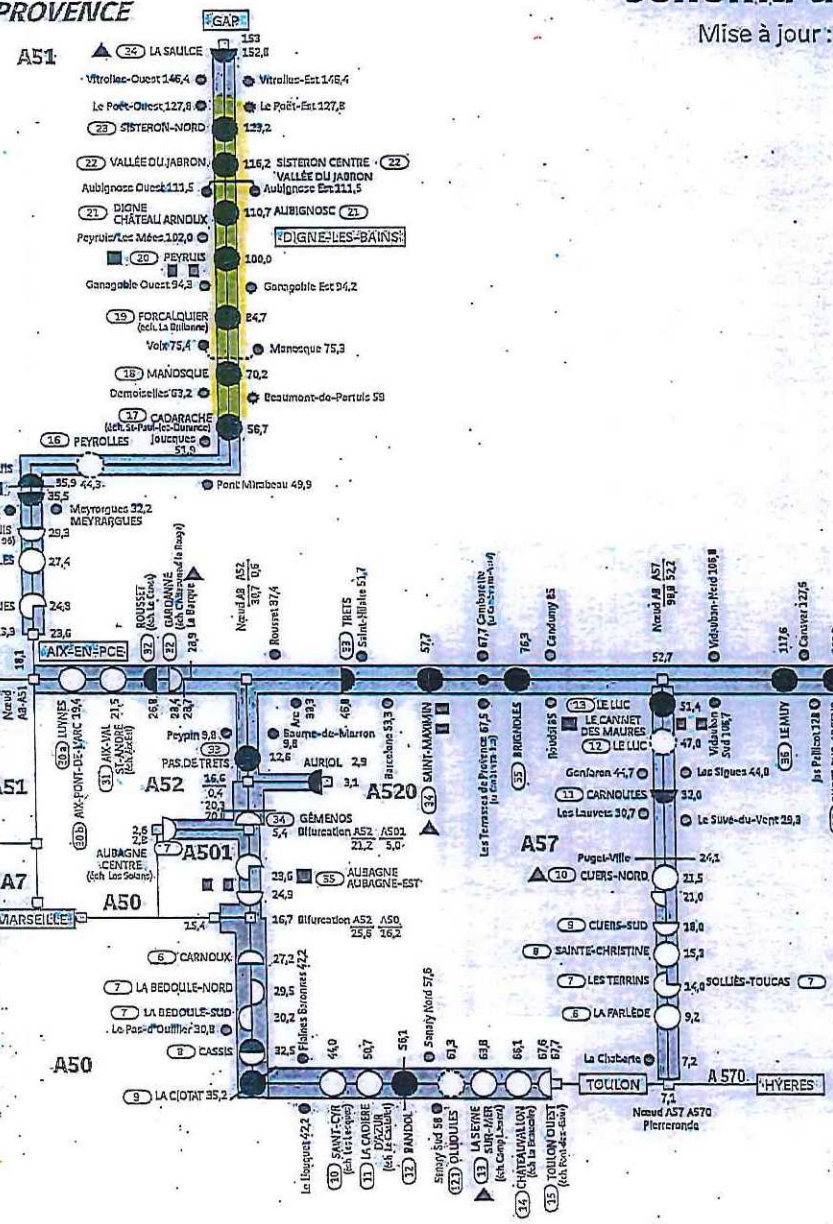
PROVENCE
Mise à jour :

GAP
A51
24 LA SAULCE 153 152,8
Vitrolles-Ouest 146,4
Vitrolles-Est 146,4
Le Poët-Ouest 127,8
Le Poët-Est 127,8
23 SISTERON-NORD 123,2
22 VALLÉE DU JABRON 116,2 SISTERON CENTRE VALLÉE DU JABRON 22
Aubignosc Ouest 111,5
Aubignosc Est 111,5
21 DIGNE CHÂTEAU ARNOUX 110,7 AUBIGNOSC 21
DIGNE-LES-BAINS
Peyruis/Les Mées 102,0
20 PEYRUIS 100,0
Ganagobie Ouest 94,3
Ganagobie Est 94,2
19 FORCALQUIER (éch. La Brillanne) 84,7
Volx 75,4
Manosque 75,3
18 MANOSQUE 70,2
Demoiselles 63,2
Beaumont-de-Pertuis 59
17 CADARACHE (éch. St-Paul-lez-Durance) 56,7
Jouques 51,9
16 PEYROLLES
35,9 44,3 35,5
Pont Mirabeau 49,9
Meyrargues 32,2
MEYRARGUES
29,3
27,4
24,9
23,6
18,1
AIX-EN-PCE
Nœud A8 A51
30a LUYNES
30b AIX-PONT-DE-L'ARC 19,4
31 AIX-VAL ST-ANDRÉ (éch. Krypton) 21,5
32 ROUSSET (éch. Le Canet) 26,8
32 GARDANNE (éch. Châteauneuf-le-Rouge) 28,4 28,9 La Barque 28,7
Nœud A8 A52 30,7 0,6
Rousset 37,4
33 TRETS
Saint-Hilaire 51,7
57,7
67,7 Cambarette
76,3
Candumy 85
Nœud A8 A57 98,8 52,7
Vidauban-Nord 108,8
117,6
Canavar 127,5
52,7
Peypin 9,8
33 PAS-DE-TRETS
16,6 0,4 20,1 20,4
A52
Arc 39,3
48,8
Baume-de-Marron 9,8
12,6 AURIOL 2,9 3,1
Barcelone 53,3
A520
34 SAINT-MAXIMIN
Les Terrasses de Provence 67,5
35 BRIGNOLES
Brignoles
13 LE LUC
LE CANNET DES MAURES
12 LE LUC 51,4 47,0
Vidauban Sud 106,7
36 LE MUY
Jas Pellicot 128
Gonfaron 44,7
Les Sigues 44,0
11 CARNOULES 32,0
Les Lauves 30,7
Le Suve-du-Vent 29,3
A57
Puget-Ville 24,1
10 CUERS-NORD 21,5 21,0
9 CUERS-SUD 18,0
8 SAINTE-CHRISTINE 15,3
7 LES TERRINS 14,0 SOLLIÈS-TOUCAS 7
6 LA FARLÈDE 9,2
La Chaberte 7,2
TOULON 7,1 A570 HYÈRES
Nœud A57 A570 Pierreronde
34 GÉMENOS 5,4 Bifurcation A52 A501 21,2 5,0
2,6 2,8
AUBAGNE CENTRE (éch. Les Solans) 7
A501
23,6 35 AUBAGNE AUBAGNE-EST 24,9
A51
A7
A50
MARSEILLE
15,4
16,7 Bifurcation A52 A50 25,6 16,2
6 CARNOUX 27,2
7 LA BEDOULE-NORD 29,5
7 LA BEDOULE-SUD 30,2
Le Pas-d'Ouillier 30,8
8 CASSIS 32,5
Plaines Baronnes 42,2
A50
9 LA CIOTAT 35,2
44,0 50,7 56,1
Sanary Nord 57,6
61,3 63,8 66,1 67,6 67,7
Le Bousquet 42,2
10 SAINT-CYR (éch. Les Lecques)
11 LA CADIÈRE D'AZUR (éch. Le Castellet)
12 BANDOL
Sanary Sud 58
12 OLLIOULES
13 LA SEYNE SUR-MER (éch. Camp Laurent)
14 CHÂTEAUVALLON (éch. La Beaucaire)
15 TOULON OUEST (éch. Pont-des-Bois)